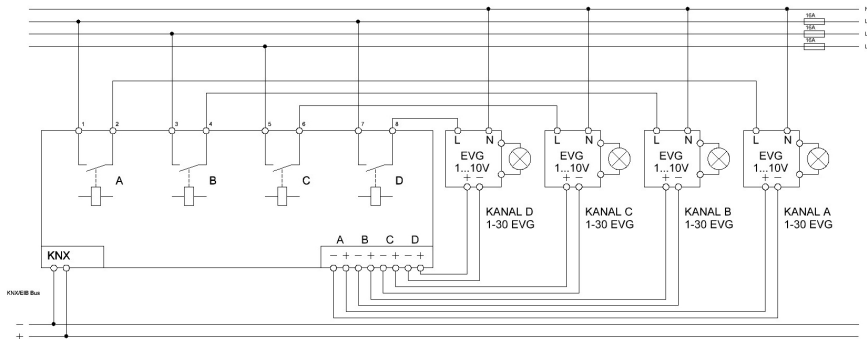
N
L
L
L
16A
16A
16A

1 2 3 4 5 6 7 8

A
B
C
D

L N
EVG
1...10V
+ −

L N
EVG
1...10V
+ −

L N
EVG
1...10V
+ −

L N
EVG
1...10V
+ −

KANAL D
1-30 EVG

KANAL C
1-30 EVG

KANAL B
1-30 EVG

KANAL A
1-30 EVG

KNX

A B C D
− + − + − + − +

KNX/EIB Bus
−
+